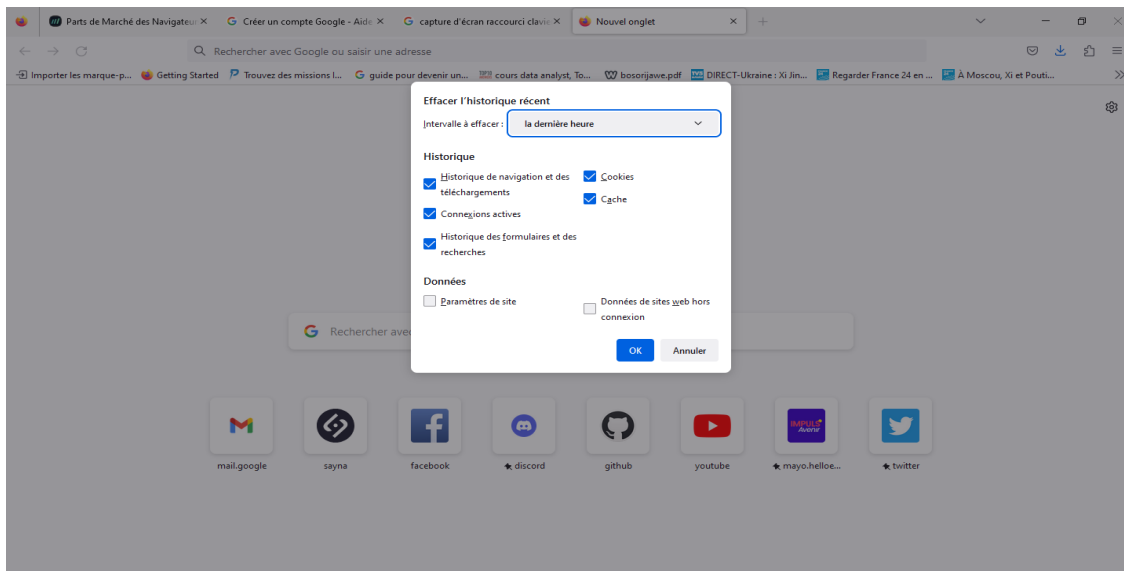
Parts de Marché des Navigateur ×
Créer un compte Google - Aide ×
capture d'écran raccourci clavie ×
Nouvel onglet ×

Rechercher avec Google ou saisir une adresse

Importer les marque-p... Getting Started Trouvez des missions l... guide pour devenir un... cours data analyst, To... bosorijawe.pdf DIRECT-Ukraine : Xi Jin... Regarder France 24 en ... À Moscou, Xi et Pouti...

Effacer l'historique récent

Intervalle à effacer : la dernière heure

Historique

Historique de navigation et des téléchargements

Cookies

Cache

Connexions actives

Historique des formulaires et des recherches

Données

Paramètres de site

Données de sites web hors connexion

OK Annuler

Rechercher avec

mail.google
sayna
facebook
discord
github
youtube
mayo.helloe...
twitter

IMPULS Avenir